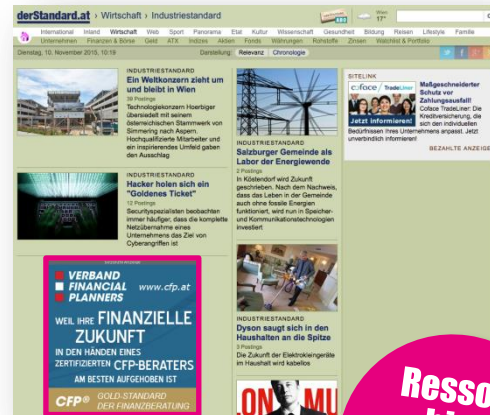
derStandard.at › Wirtschaft › Industriestandard

Wien 17°

International Inland Wirtschaft Web Sport Panorama Etat Kultur Wissenschaft Gesundheit Bildung Reisen Lifestyle Familie

Unternehmen Finanzen & Börse Geld ATX Indizes Aktien Fonds Währungen Rohstoffe Zinsen Watchlist & Portfolio

Dienstag, 10. November 2015, 10:19

Darstellung: Relevanz Chronologie

INDUSTRIESTANDARD
Ein Weltkonzern zieht um und bleibt in Wien
39 Postings
Technologiekonzern Hoerbiger übersiedelt mit seinem österreichischen Stammwerk von Simmering nach Aspern. Hochqualifizierte Mitarbeiter und ein inspirierendes Umfeld gaben den Ausschlag

INDUSTRIESTANDARD
Hacker holen sich ein "Goldenes Ticket"
12 Postings
Securityspezialisten beobachten immer häufiger, dass die komplette Netzübernahme eines Unternehmens das Ziel von Cyberangriffen ist

VERBAND FINANCIAL PLANNERS
www.cfp.at
WEIL IHRE FINANZIELLE ZUKUNFT
IN DEN HÄNDEN EINES ZERTIFIZIERTEN CFP-BERATERS AM BESTEN AUFGEHOBEN IST
CFP® GOLD-STANDARD DER FINANZBERATUNG

INDUSTRIESTANDARD
Salzburger Gemeinde als Labor der Energiewende
2 Postings
In Köstendorf wird Zukunft geschrieben. Nach dem Nachweis, dass das Leben in der Gemeinde auch ohne fossile Energien funktioniert, wird nun in Speicher- und Kommunikationstechnologien investiert

INDUSTRIESTANDARD
Dyson saugt sich in den Haushalten an die Spitze
3 Postings
Die Zukunft der Elektrokleingeräte im Haushalt wird kabellos

SITELINK
coface TradeLiner
Jetzt informieren!
Maßgeschneiderter Schutz vor Zahlungsausfall!
Coface TradeLiner: Die Kreditversicherung, die sich den individuellen Bedürfnissen Ihres Unternehmens anpasst. Jetzt unverbindlich informieren!
BEZAHLTE ANZEIGE

Resso
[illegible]